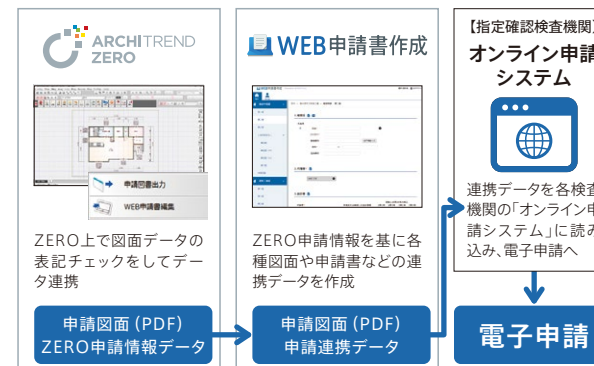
ARCHITREND ZERO

申請図面出力

WEB申請書編集

ZERO上で図面データの表記チェックをしてデータ連携

申請図面（PDF）
ZERO申請情報データ

WEB申請書作成

ZERO申請情報を基に各種図面や申請書などの連携データを作成

申請図面（PDF）
申請連携データ

【指定確認検査機関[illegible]
オンライン申請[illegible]
システム

連携データを各検査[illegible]
機関の「オンライン申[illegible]
請システム」に読み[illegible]
込み、電子申請へ

電子申請